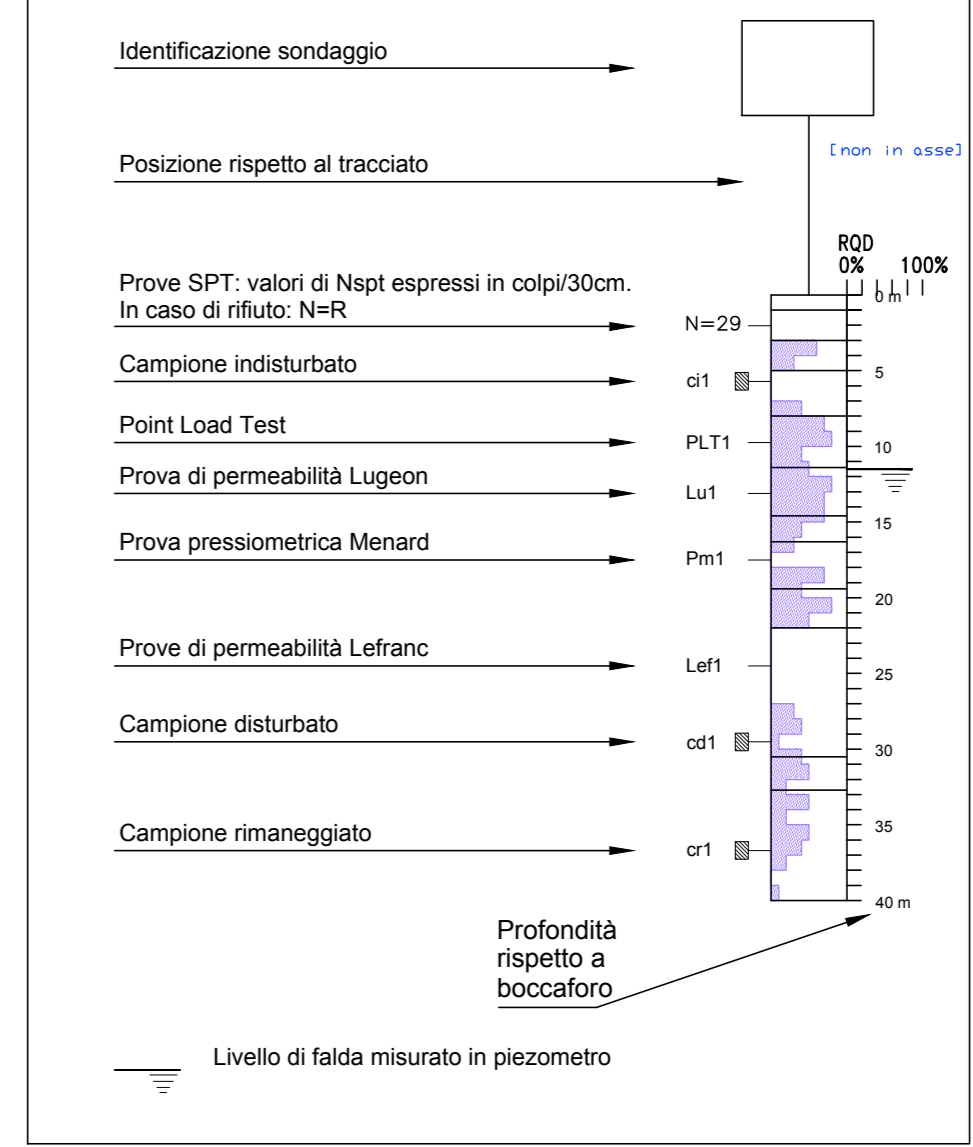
Identificazione sondaggio

Posizione rispetto al tracciato

[non in asse]

RQD
0% 100%

Prove SPT: valori di Nspt espressi in colpi/30cm.
In caso di rifiuto: N=R

0 m

N=29

Campione indisturbato

ci1

5

Point Load Test

PLT1

10

Prova di permeabilità Lugeon

Lu1

15

Prova pressiometrica Menard

Pm1

20

Prove di permeabilità Lefranc

Lef1

25

Campione disturbato

cd1

30

Campione rimaneggiato

35

cr1

40 m

Profondità rispetto a boccaforo

Livello di falda misurato in piezometro